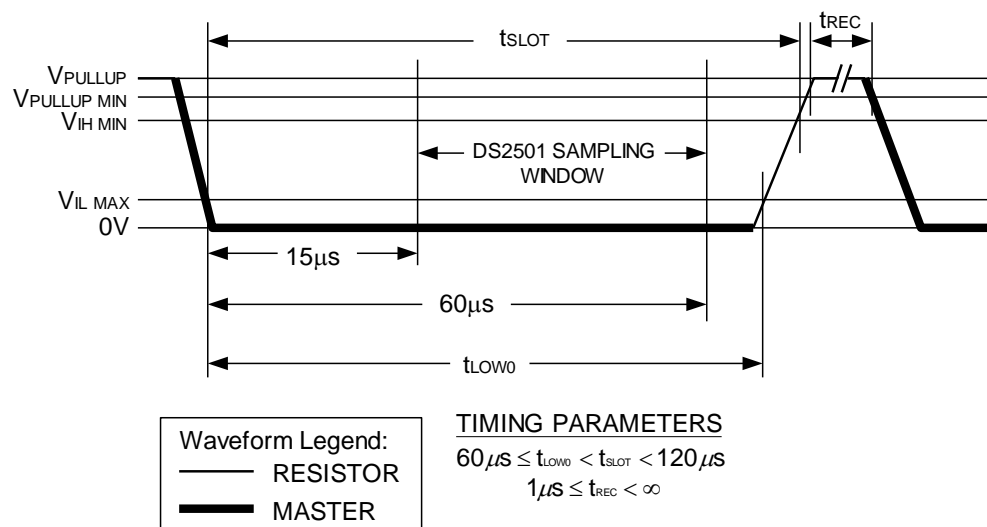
$t_{SLOT}$

$t_{REC}$

$V_{PULLUP}$

$V_{PULLUP\ MIN}$

$V_{IH\ MIN}$

DS2501 SAMPLING WINDOW

$V_{IL\ MAX}$

0V

15µs

60µs

$t_{LOW0}$

Waveform Legend:
RESISTOR
MASTER

TIMING PARAMETERS
$60\mu s \leq t_{LOW0} < t_{SLOT} < 120\mu s$
$1\mu s \leq t_{REC} < \infty$